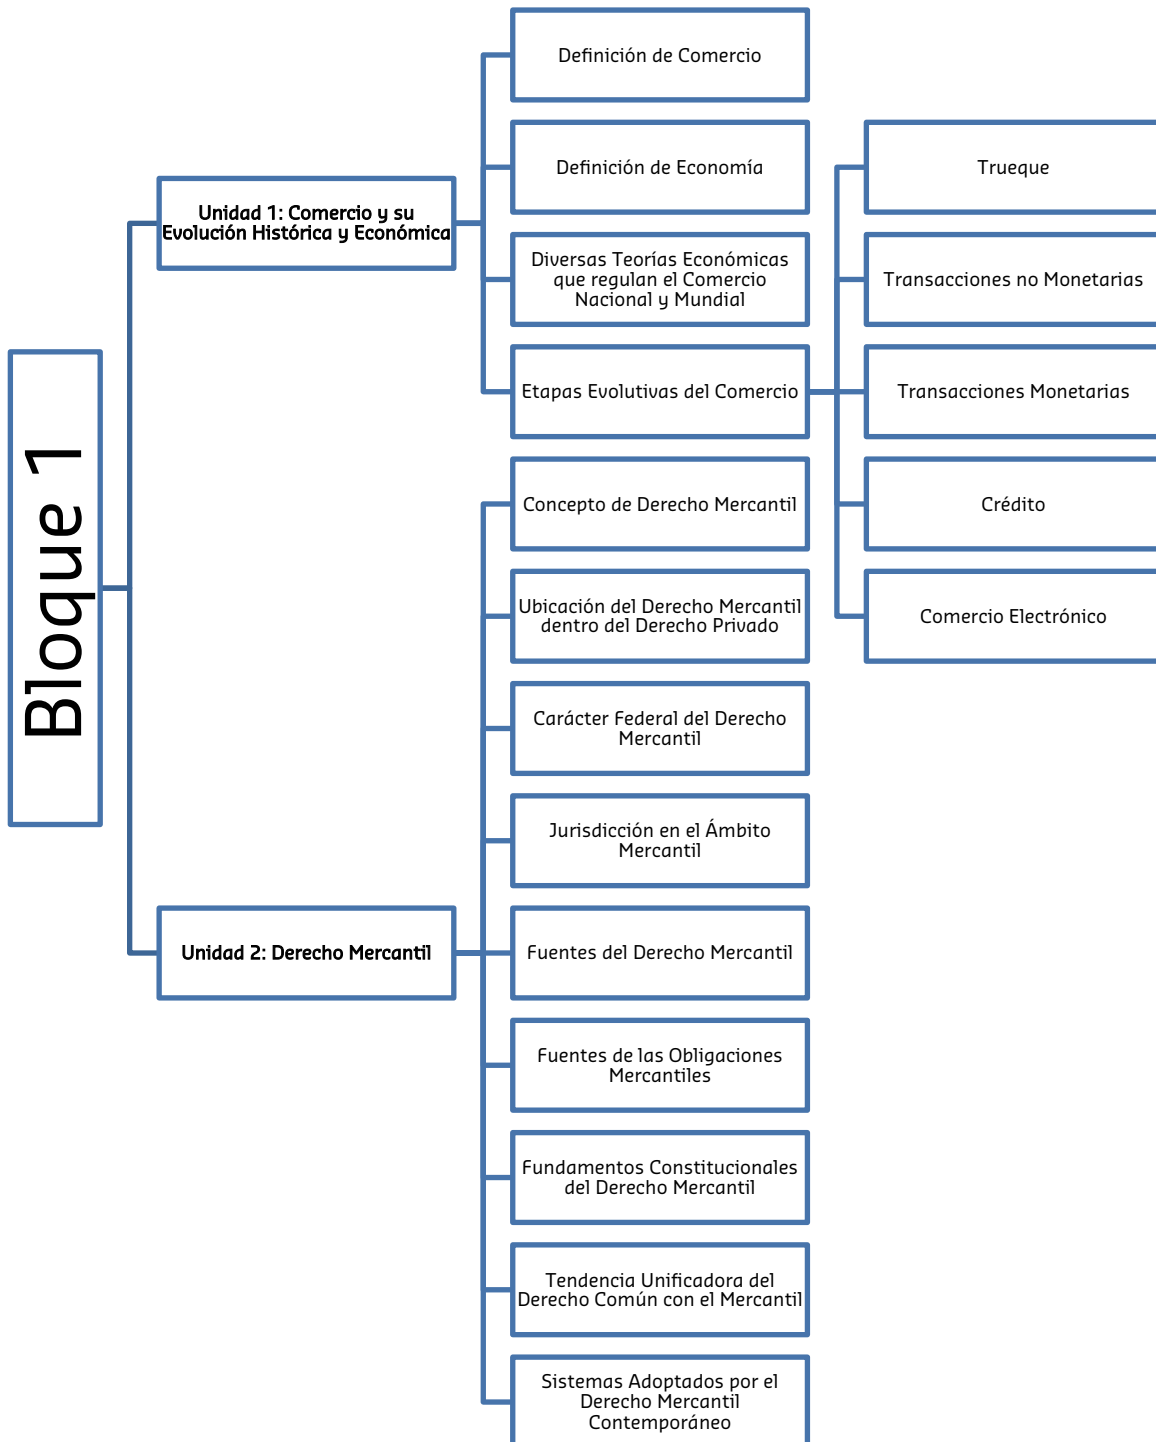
Bloque 1

Unidad 1: Comercio y su Evolución Histórica y Económica

Definición de Comercio

Definición de Economía

Diversas Teorías Económicas que regulan el Comercio Nacional y Mundial

Etapas Evolutivas del Comercio

Trueque

Transacciones no Monetarias

Transacciones Monetarias

Crédito

Comercio Electrónico

Unidad 2: Derecho Mercantil

Concepto de Derecho Mercantil

Ubicación del Derecho Mercantil dentro del Derecho Privado

Carácter Federal del Derecho Mercantil

Jurisdicción en el Ámbito Mercantil

Fuentes del Derecho Mercantil

Fuentes de las Obligaciones Mercantiles

Fundamentos Constitucionales del Derecho Mercantil

Tendencia Unificadora del Derecho Común con el Mercantil

Sistemas Adoptados por el Derecho Mercantil Contemporáneo